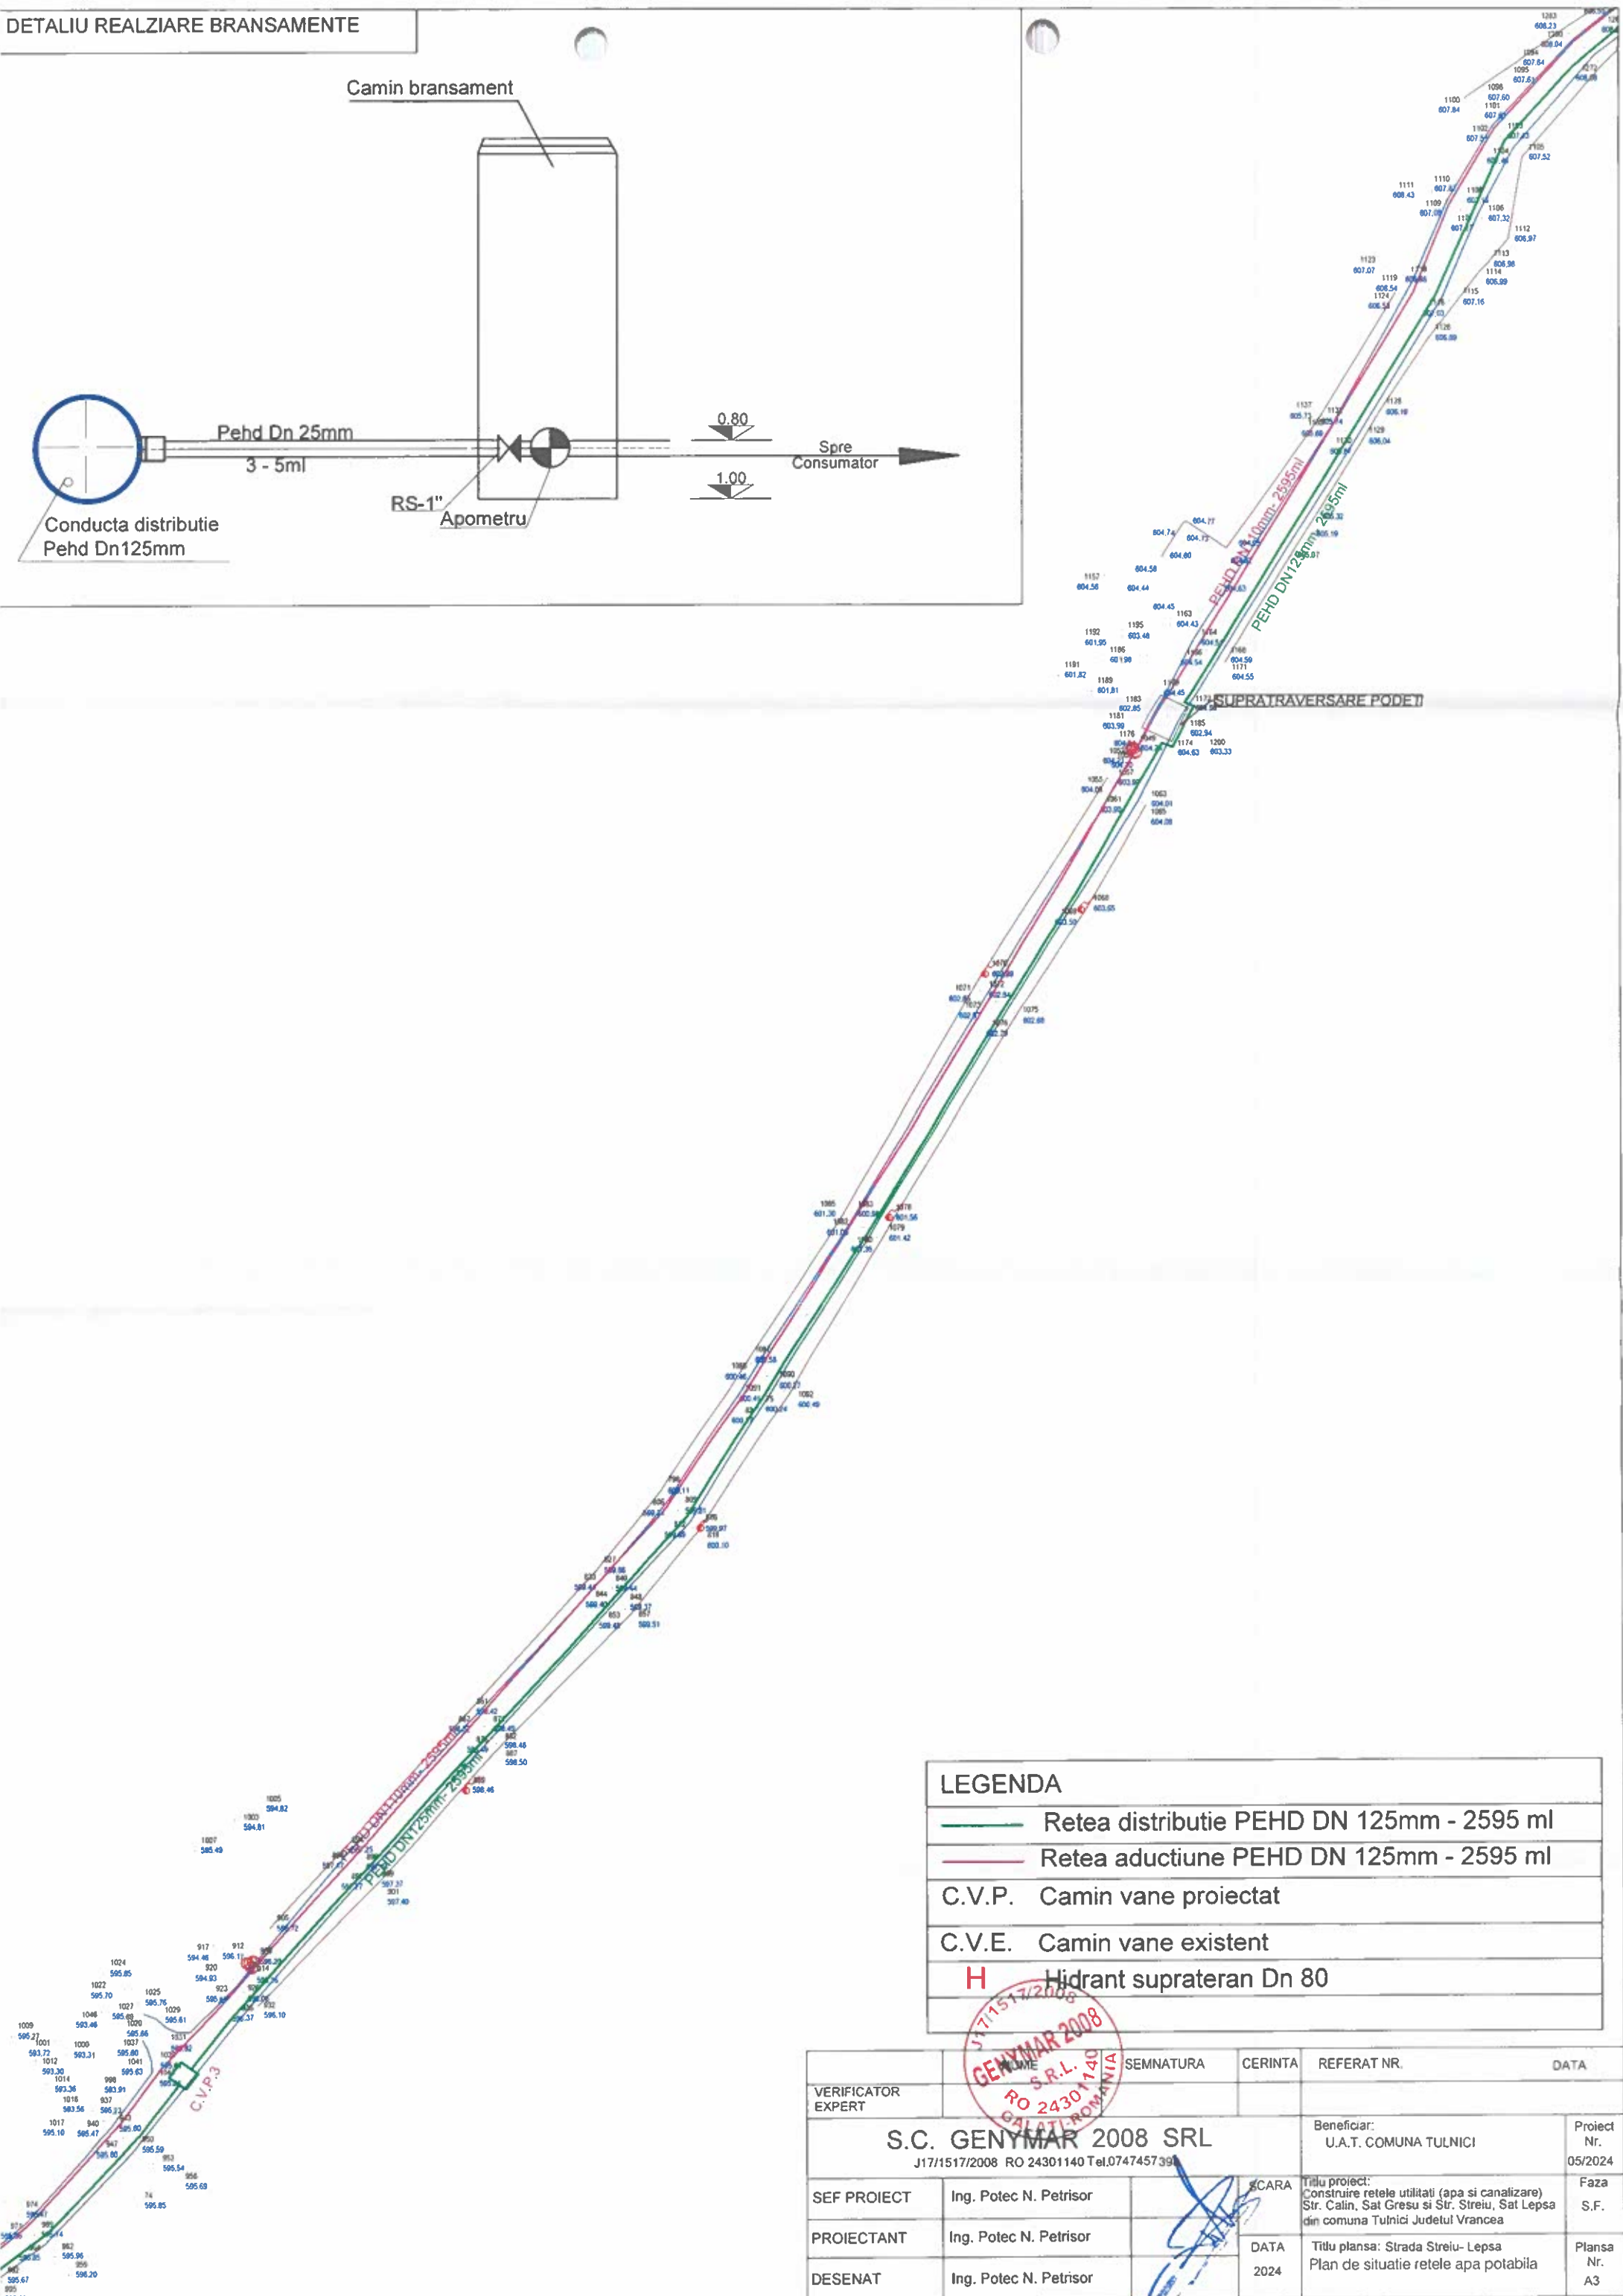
DETALIU REALZIARE BRANSAMENTE

Camin bransament

Pehd Dn 25mm
3 - 5ml

0.80
1.00

Spre Consumator

RS-1"
Apometru

Conducta distributie Pehd Dn125mm

PEHD DN110mm-2595ml
PEHD DN125mm-2595ml

SUPRATRAVERSARE PODET

C.V.P.3

PEHD DN110mm-2595ml
PEHD DN125mm-2595ml

LEGENDA

| | |
|---|---|
| | Retea distributie PEHD DN 125mm - 2595 ml |
| | Retea aductiune PEHD DN 125mm - 2595 ml |
| C.V.P. | Camin vane proiectat |
| C.V.E. | Camin vane existent |
| H | Hidrant suprateran Dn 80 |

J17/1517/2008
GENYMAR 2008
S.R.L.
RO 24301140
GALATI ROMANIA

| | NUME | SEMNATURA | CERINTA | REFERAT NR. | DATA |
|---|---|---|---|---|---|
| VERIFICATOR EXPERT | | | | | |

S.C. GENYMAR 2008 SRL
J17/1517/2008 RO 24301140 Tel.0747457391

Beneficiar: U.A.T. COMUNA TULNICI
Proiect Nr. 05/2024

| | | | | | |
|---|---|---|---|---|---|
| SEF PROIECT | Ing. Potec N. Petrisor | | SCARA | Titlu proiect: Construire retele utilitati (apa si canalizare) Str. Calin, Sat Gresu si Str. Streiu, Sat Lepsa din comuna Tulnici Judetul Vrancea | Faza S.F. |
| PROIECTANT | Ing. Potec N. Petrisor | | DATA 2024 | Titlu plansa: Strada Streiu- Lepsa Plan de situatie retele apa potabila | Plansa Nr. A3 |
| DESENAT | Ing. Potec N. Petrisor | | | | |